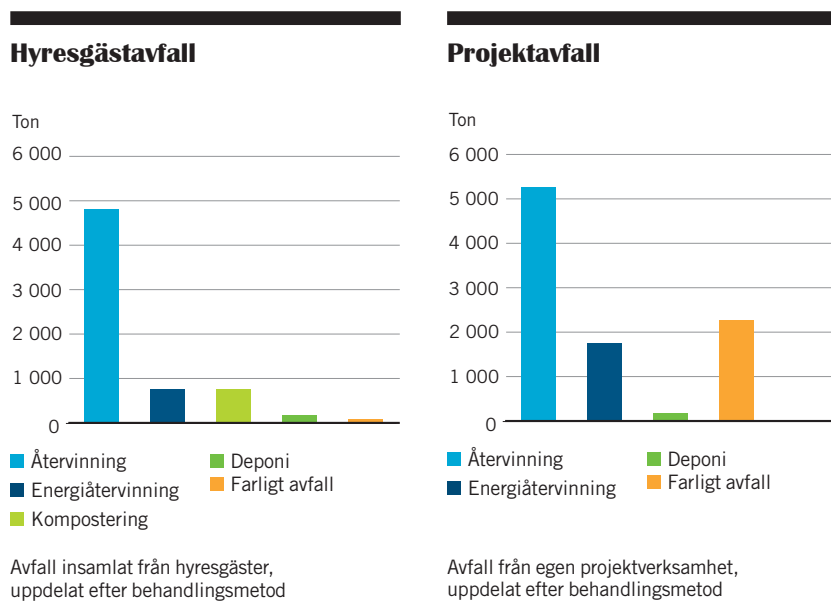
Hyresgästavfall

Ton

6 000
5 000
4 000
3 000
2 000
1 000
0

Återvinning
Energiåtervinning
Kompostering
Deponi
Farligt avfall

Avfall insamlat från hyresgäster, uppdelat efter behandlingsmetod

Projektavfall

Ton

6 000
5 000
4 000
3 000
2 000
1 000
0

Återvinning
Energiåtervinning
Deponi
Farligt avfall

Avfall från egen projektverksamhet, uppdelat efter behandlingsmetod